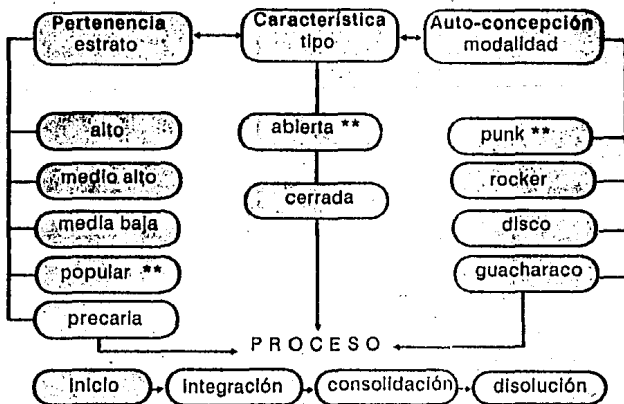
Pertenencia estrato

Característica tipo

Auto-concepción modalidad

alto

medio alto

media baja

popular **

precaria

abierta **

cerrada

punk **

rocker

disco

guacharaco

PROCESO

inicio

integración

consolidación

disolución